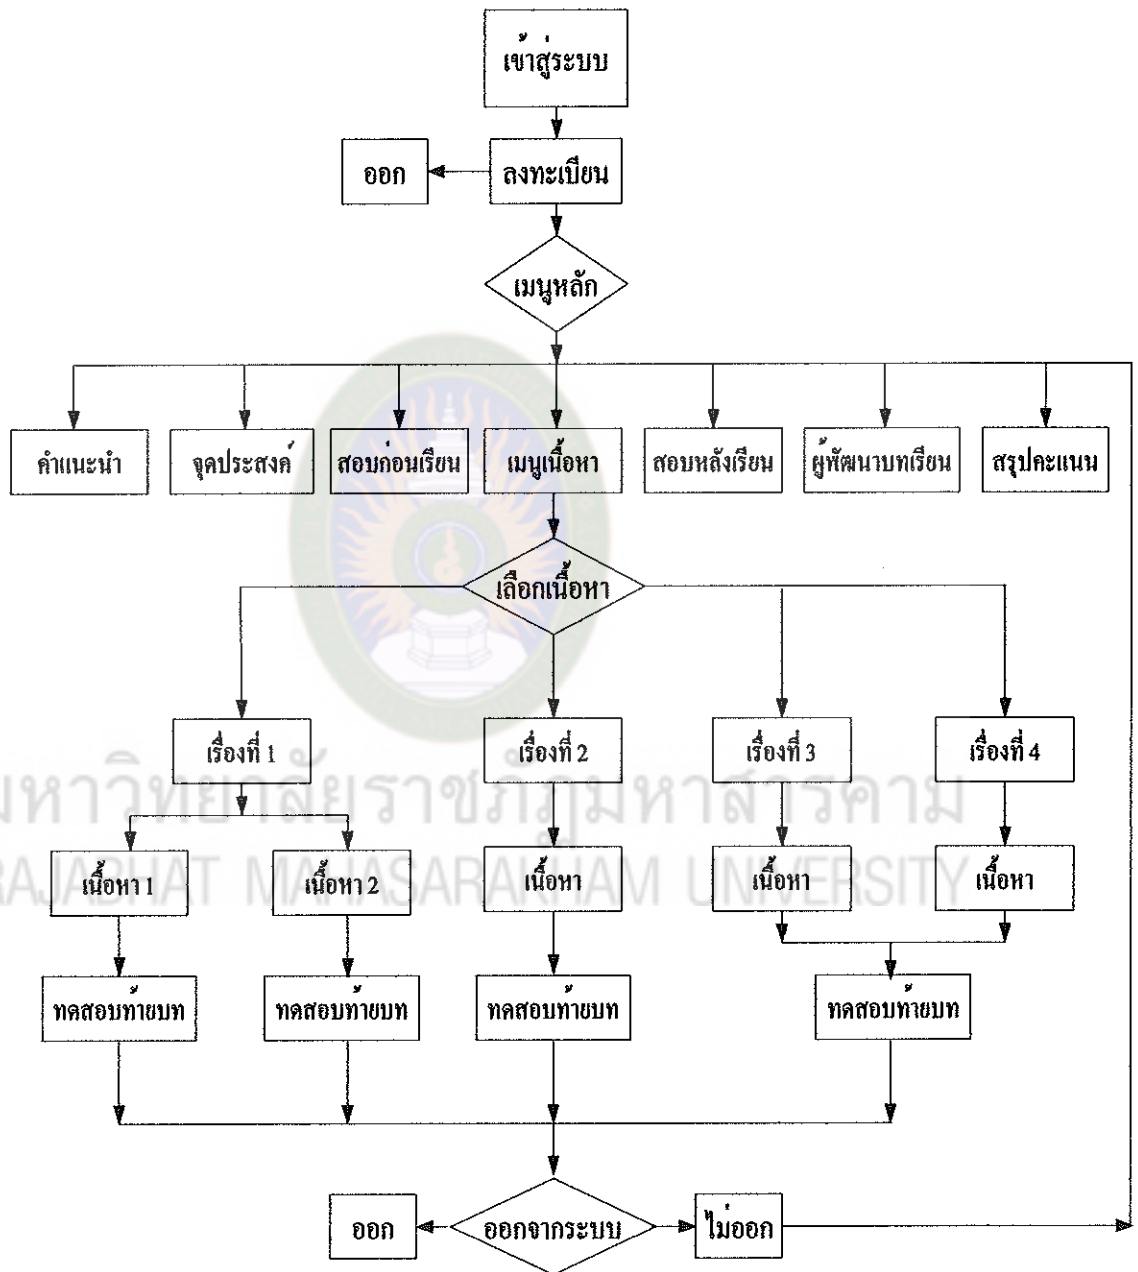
เข้าสู่ระบบ

ออก

ลงทะเบียน

เมนูหลัก

คำแนะนำ

จุดประสงค์

สอบก่อนเรียน

เมนูเนื้อหา

สอบหลังเรียน

ผู้พัฒนาบทเรียน

สรุปคะแนน

เลือกเนื้อหา

เรื่องที่ 1

เรื่องที่ 2

เรื่องที่ 3

เรื่องที่ 4

มหาวิทยาลัยราชภัฏมหาสารคาม
RAJABHAT MAHASARAKHAM UNIVERSITY

เนื้อหา 1

เนื้อหา 2

เนื้อหา

เนื้อหา

เนื้อหา

ทดสอบท้ายบท

ทดสอบท้ายบท

ทดสอบท้ายบท

ทดสอบท้ายบท

ออก

ออกจากระบบ

ไม่ออก